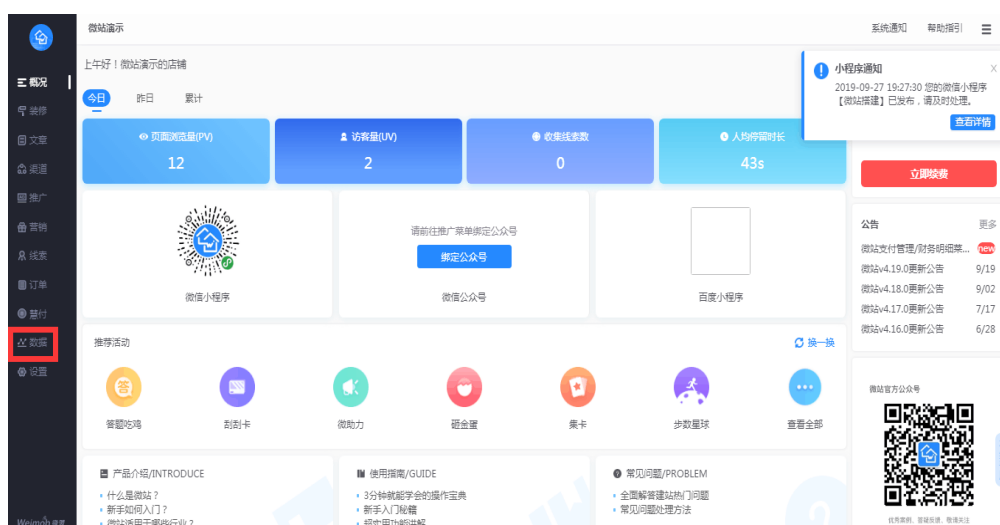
微站演示

系统通知　帮助指引

上午好！微站演示的店铺

今日　昨日　累计

概况
装修
文章
渠道
推广
营销
线索
订单
慧付
数据
设置

页面浏览量(PV)
12

访客量(UV)
2

收集线索数
0

人均停留时长
43s

小程序通知
2019-09-27 19:27:30 您的微信小程序【微站搭建】已发布，请及时处理。
查看详情

立即续费

公告　更多
微站支付管理/财务明细菜... new
微站v4.19.0更新公告 9/19
微站v4.18.0更新公告 9/02
微站v4.17.0更新公告 7/17
微站v4.16.0更新公告 6/28

微信小程序

请前往推广菜单绑定公众号
绑定公众号
微信公众号

百度小程序

推荐活动　换一换

答题吃鸡　刮刮卡　微助力　砸金蛋　集卡　步数星球　查看全部

微站官方公众号

产品介绍/INTRODUCE
什么是微站？
新手如何入门？
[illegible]

使用指南/GUIDE
3分钟就能学会的操作宝典
新手入门秘籍
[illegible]

常见问题/PROBLEM
全面解答建站热门问题
常见问题处理方法

Weimob